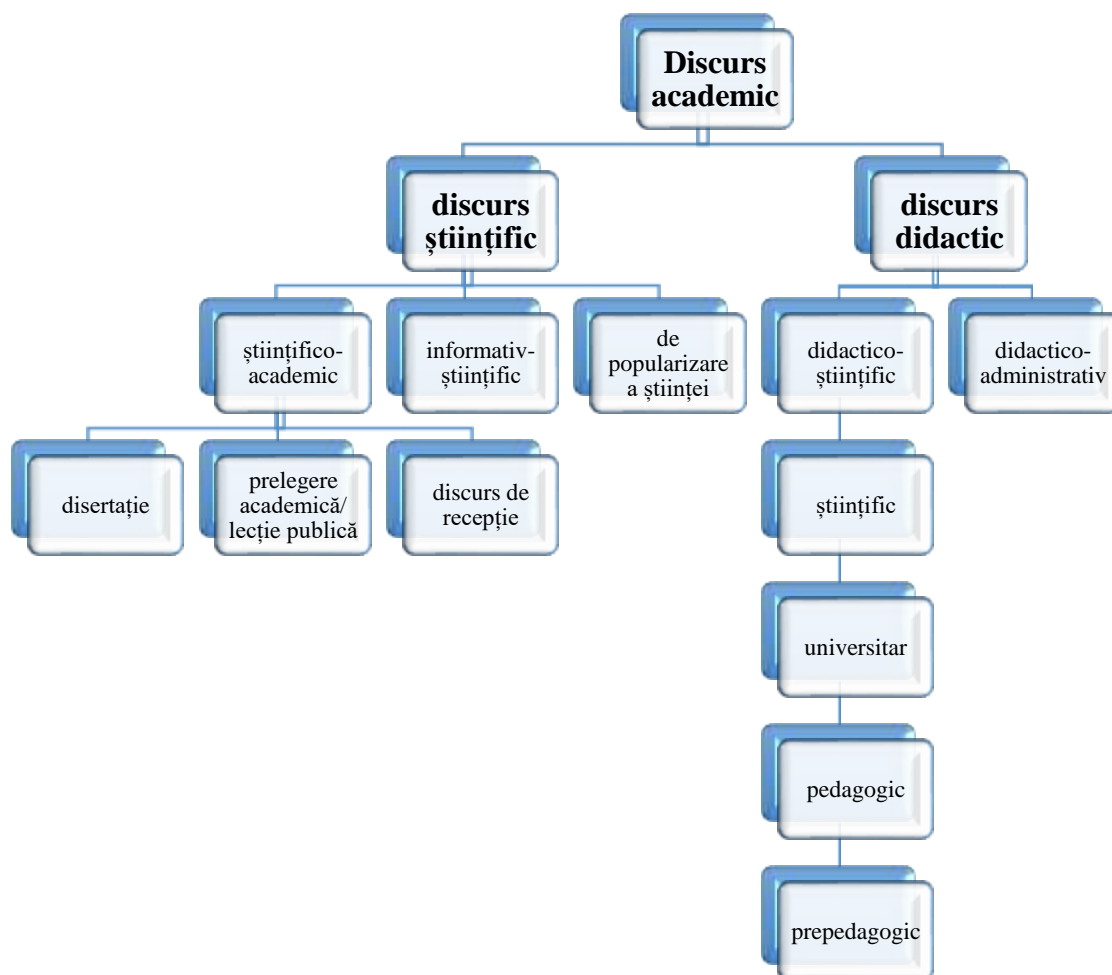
Discurs academic

discurs științific

discurs didactic

științifico-academic

informativ-științific

de popularizare a științei

didactico-științific

didactico-administrativ

disertație

prelegere academică/ lecție publică

discurs de recepție

științific

universitar

pedagogic

prepedagogic